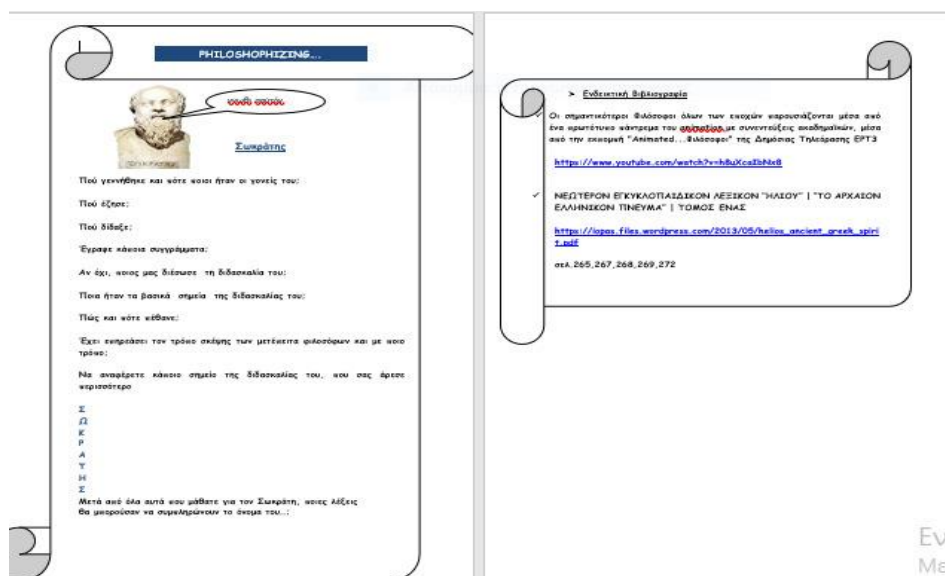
PHILOSHOPHIZING...

γνῶθι σαυτόν

Σωκράτης

Πού γεννήθηκε και πότε ποιοι ήταν οι γονείς του;

Πού έζησε;

Πού δίδαξε;

Έγραψε κάποια συγγράμματα;

Αν όχι, ποιος μας διέσωσε τη διδασκαλία του;

Ποια ήταν τα βασικά σημεία της διδασκαλίας του;

Πώς και πότε πέθανε;

Έχει επηρεάσει τον τρόπο σκέψης των μετέπειτα φιλοσόφων και με ποιο τρόπο;

Να αναφέρετε κάποιο σημείο της διδασκαλίας του, που σας άρεσε περισσότερο

Σ
Ω
Κ
Ρ
Α
Τ
Η
Σ

Μετά από όλα αυτά που μάθατε για τον Σωκράτη, ποιες λέξεις θα μπορούσαν να συμπληρώνουν το όνομα του...;

Ενδεικτική Βιβλιογραφία

Οι σημαντικότεροι Φιλόσοφοι όλων των εποχών παρουσιάζονται μέσα από ένα πρωτότυπο κάντρεμα του animation με συνεντεύξεις ακαδημαϊκών, μέσα από την εκπομπή "Animated...Φιλόσοφοι" της Δημόσιας Τηλεόρασης ΕΡΤ3

https://www.youtube.com/watch?v=h8uXcaIbNx8

ΝΕΩΤΕΡΟΝ ΕΓΚΥΚΛΟΠΑΙΔΙΚΟΝ ΛΕΞΙΚΟΝ "ΗΛΙΟΥ" | "ΤΟ ΑΡΧΑΙΟΝ ΕΛΛΗΝΙΚΟΝ ΠΝΕΥΜΑ" | ΤΟΜΟΣ ΕΝΑΣ

https://lopas.files.wordpress.com/2013/05/helios_ancient_greek_spirit.pdf

σελ.265,267,268,269,272

Εν
Μα